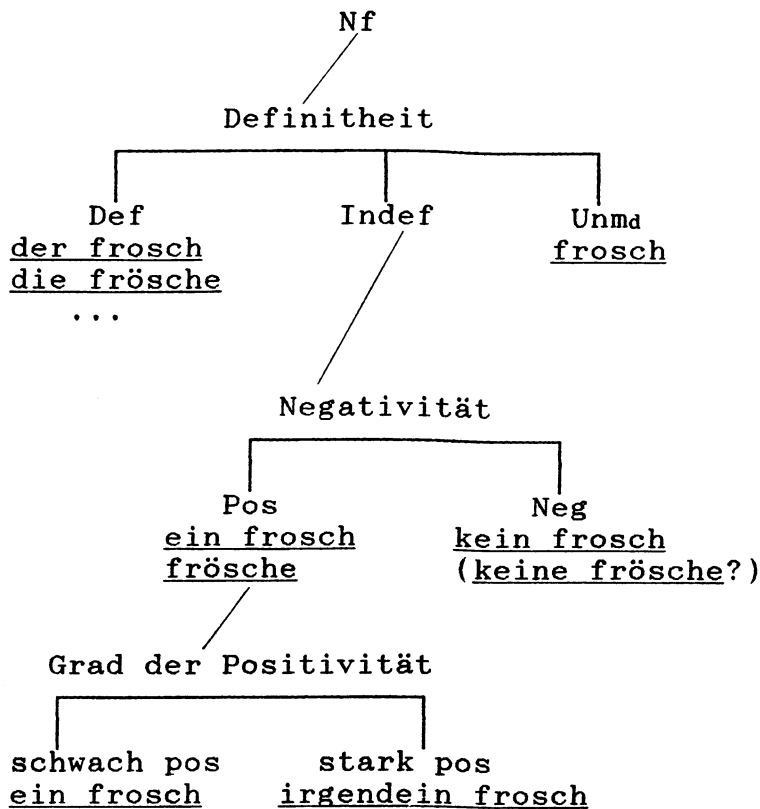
Nf

Definitheit

Def
der frosch
die frösche
...

Indef

Unmd
frosch

Negativität

Pos
ein frosch
frösche

Neg
kein frosch
(keine frösche?)

Grad der Positivität

schwach pos
ein frosch

stark pos
irgendein frosch